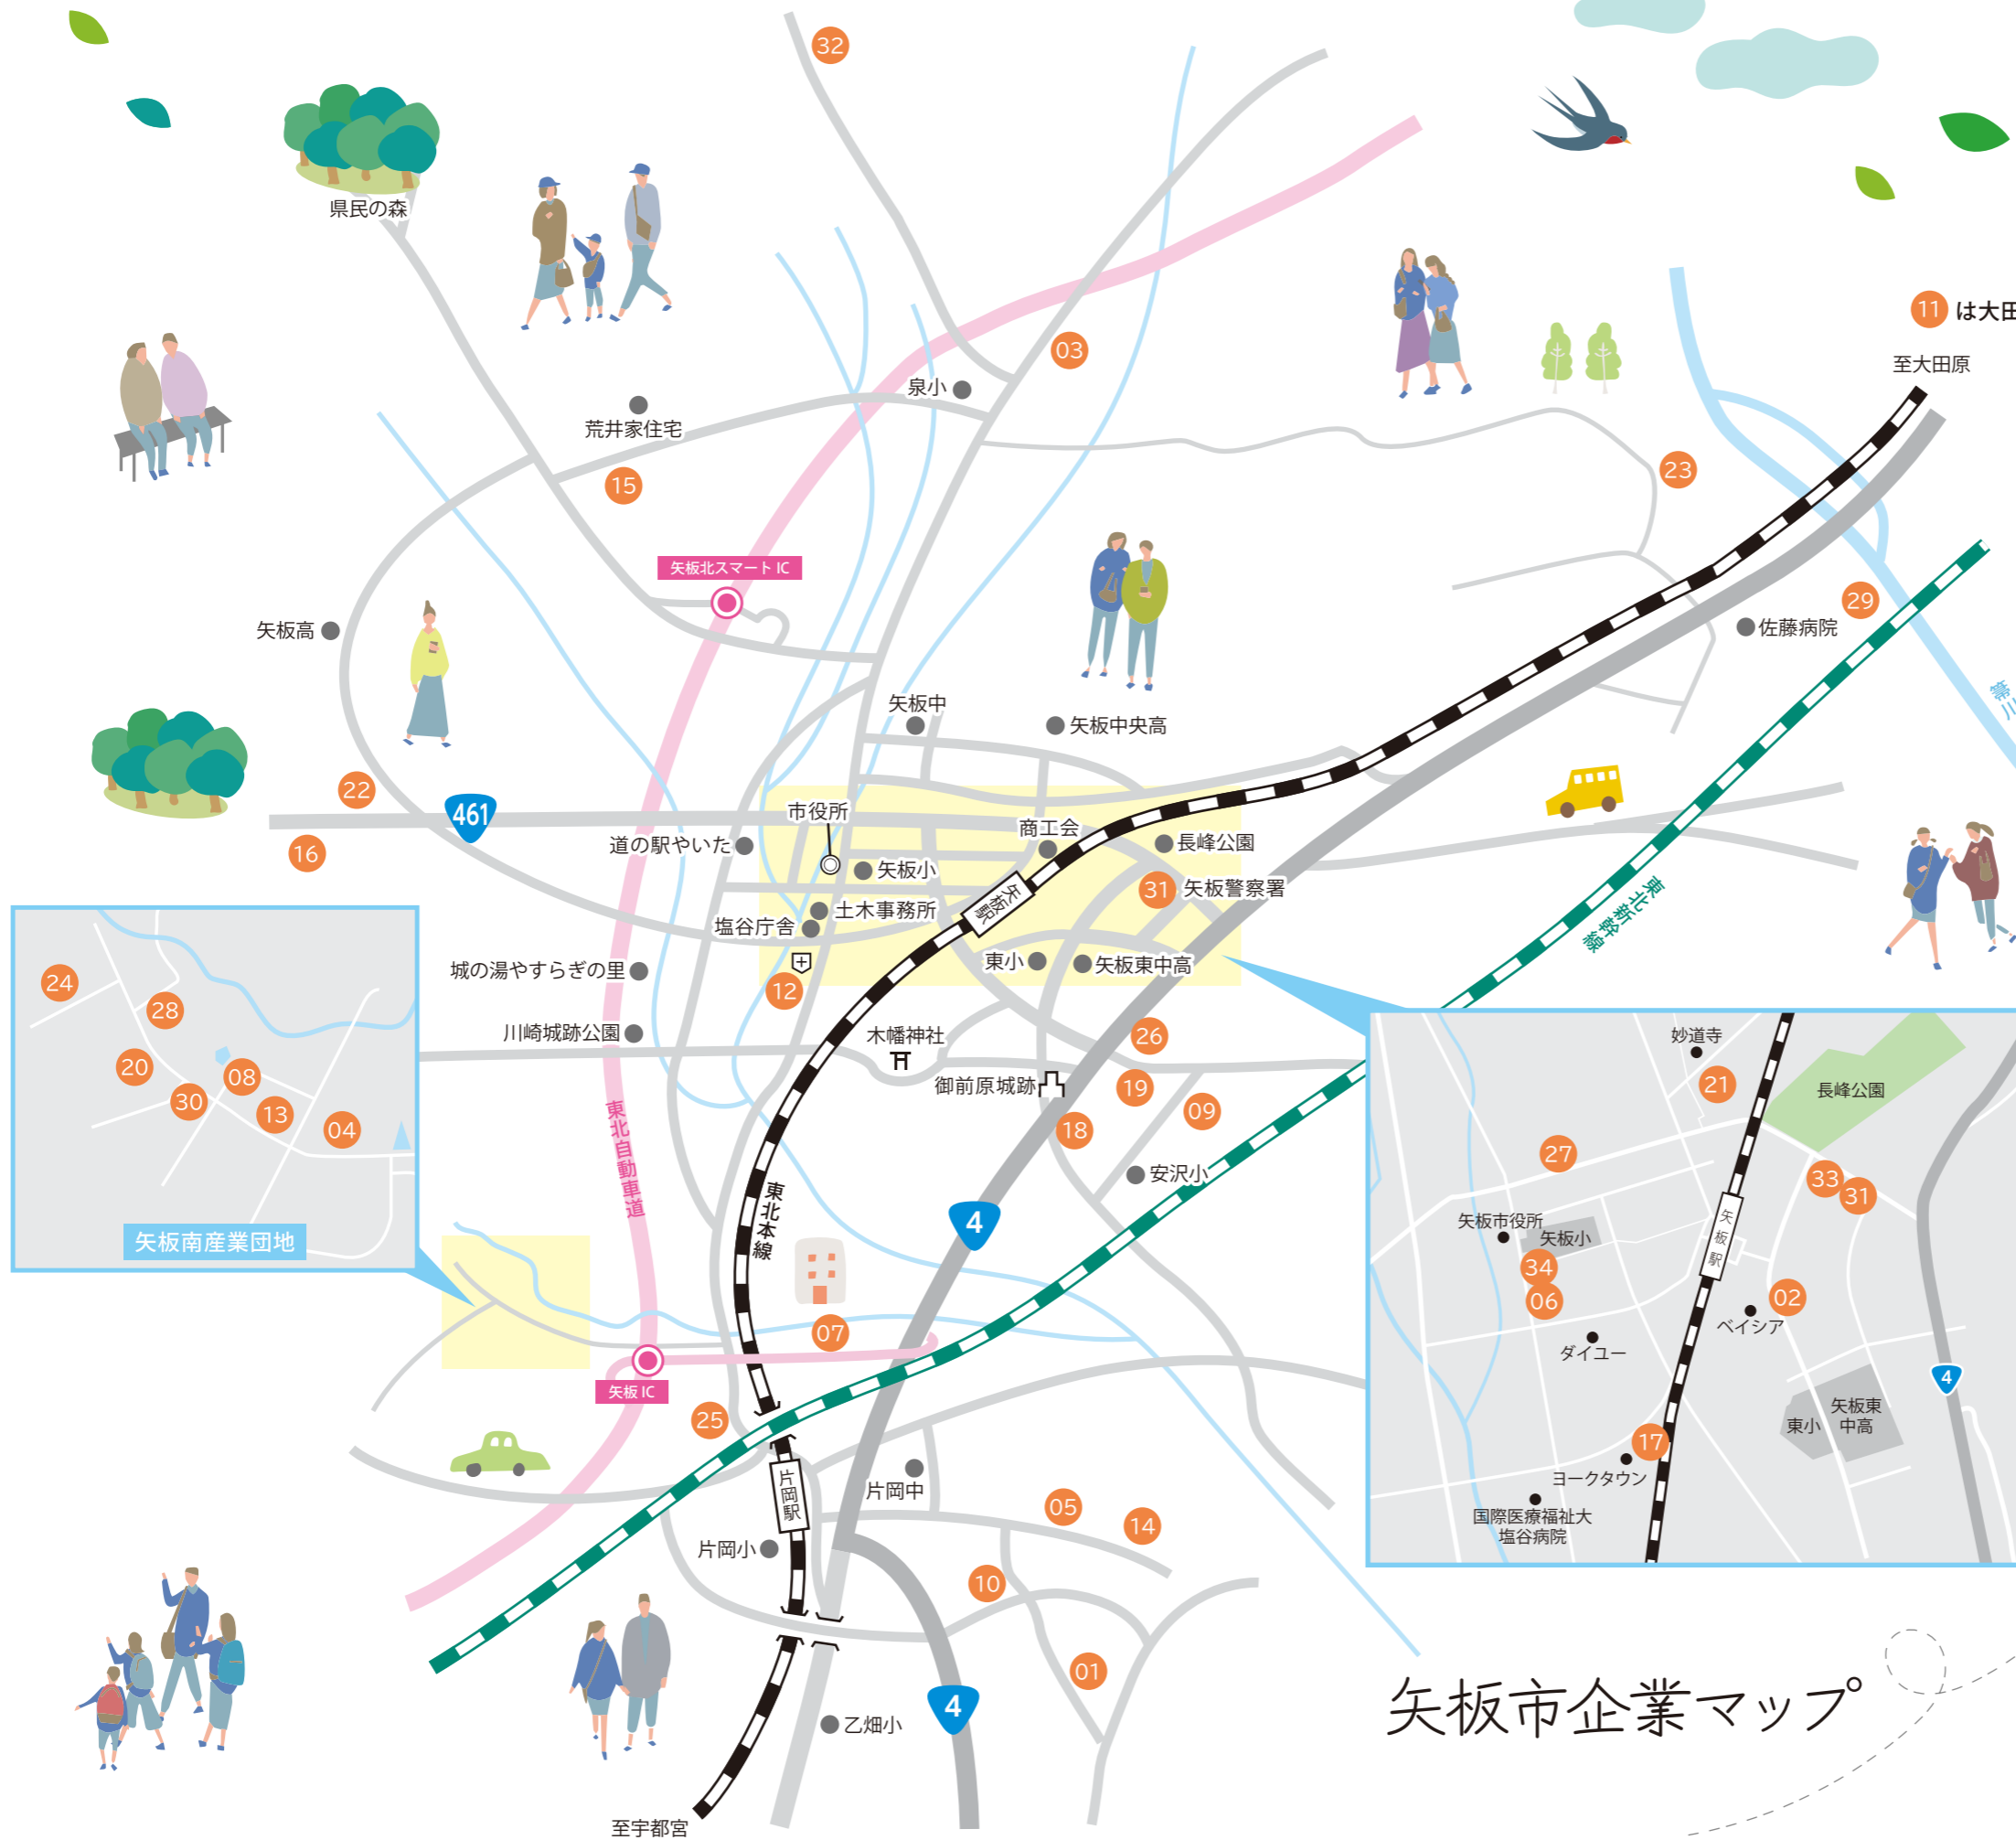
32
県民の森
11 は大田
至大田原
03
泉小
荒井家住宅
15
23
矢板北スマート IC
29
佐藤病院
矢板高
矢板中
矢板中央高
22
461
市役所
商工会
長峰公園
16
道の駅やいた
矢板小
31 矢板警察署
土木事務所
矢板駅
塩谷庁舎
東北新幹線
城の湯やすらぎの里
12
東小
矢板東中高
24
28
川崎城跡公園
木幡神社
26
20
08
御前原城跡
19
30
13
04
09
18
東北自動車道
安沢小
矢板南産業団地
東北本線
4
07
矢板 IC
25
片岡駅
片岡中
05
14
片岡小
10
01
4
乙畑小
至宇都宮
妙道寺
21
長峰公園
27
33
31
矢板市役所
矢板小
矢板駅
34
06
02
ベイシア
ダイユー
4
矢板東中高
東小
17
ヨークタウン
国際医療福祉大塩谷病院
矢板市企業マップ